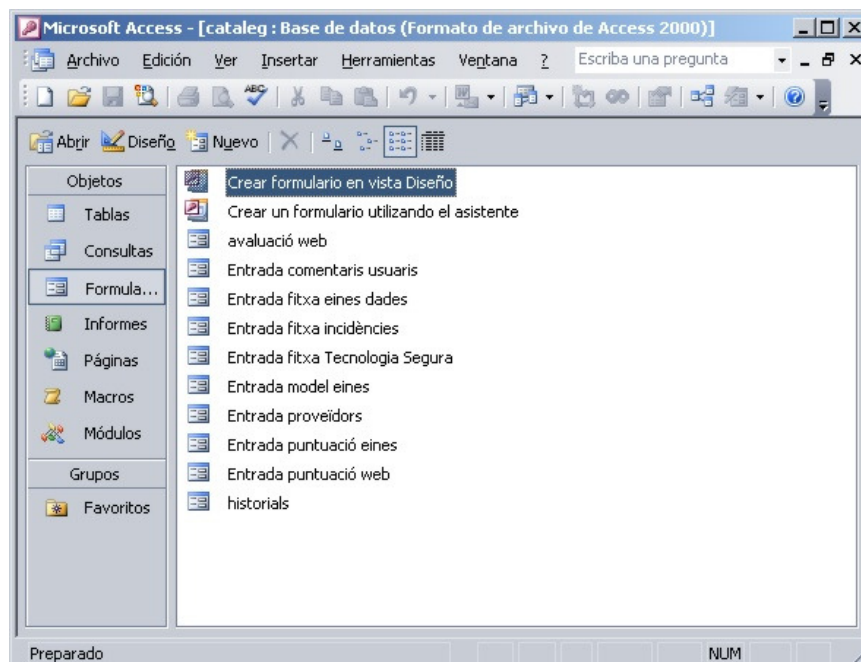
Microsoft Access - [cataleg : Base de datos (Formato de archivo de Access 2000)]

Archivo Edición Ver Insertar Herramientas Ventana ? Escriba una pregunta

Abrir Diseño Nuevo

Objetos
Tablas
Consultas
Formula...
Informes
Páginas
Macros
Módulos
Grupos
Favoritos

Crear formulario en vista Diseño
Crear un formulario utilizando el asistente
avaluació web
Entrada comentaris usuaris
Entrada fitxa eines dades
Entrada fitxa incidències
Entrada fitxa Tecnologia Segura
Entrada model eines
Entrada proveïdors
Entrada puntuació eines
Entrada puntuació web
historials

Preparado NUM